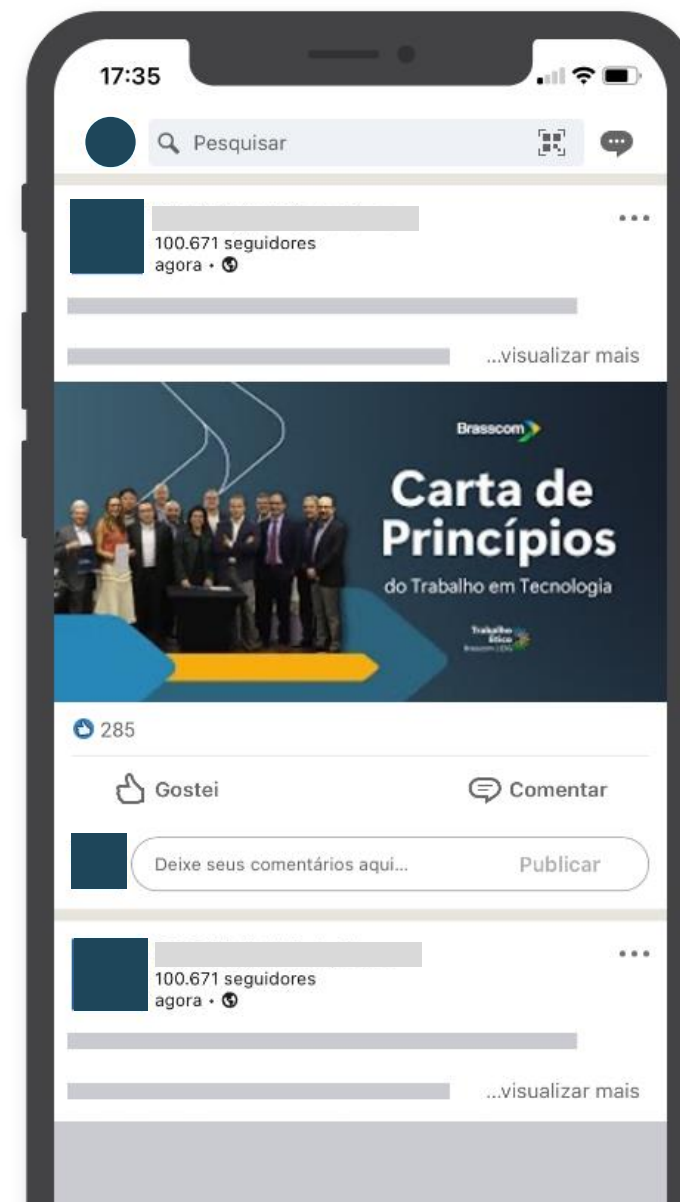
17:35

Pesquisar

100.671 seguidores
agora •

...visualizar mais

Brasscom

Carta de Princípios
do Trabalho em Tecnologia

Trabalho Ético
Brasscom

285

Gostei

Comentar

Deixe seus comentários aqui...

Publicar

100.671 seguidores
agora •

...visualizar mais